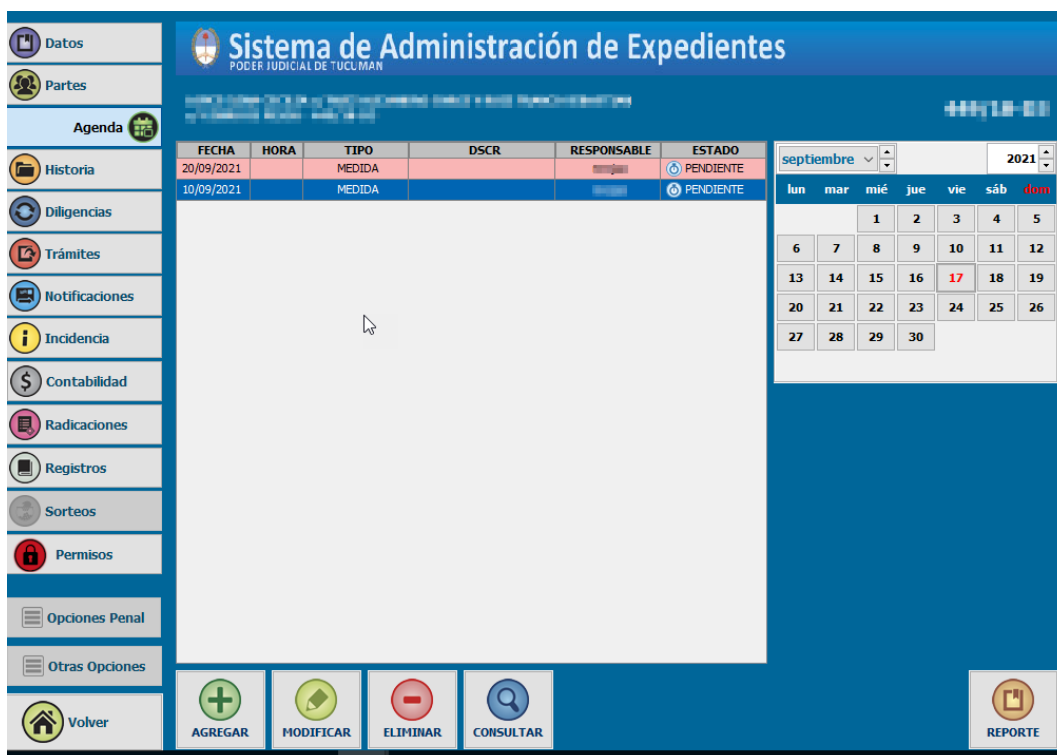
Datos
Partes
Agenda
Historia
Diligencias
Trámites
Notificaciones
Incidencia
Contabilidad
Radicaciones
Registros
Sorteos
Permisos
Opciones Penal
Otras Opciones
Volver

Sistema de Administración de Expedientes
PODER JUDICIAL DE TUCUMAN

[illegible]

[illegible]

| FECHA | HORA | TIPO | DSCR | RESPONSABLE | ESTADO |
|---|---|---|---|---|---|
| 20/09/2021 | | MEDIDA | | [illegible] | PENDIENTE |
| 10/09/2021 | | MEDIDA | | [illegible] | PENDIENTE |

septiembre 2021

| lun | mar | mié | jue | vie | sáb | dom |
|---|---|---|---|---|---|---|
| | | 1 | 2 | 3 | 4 | 5 |
| 6 | 7 | 8 | 9 | 10 | 11 | 12 |
| 13 | 14 | 15 | 16 | 17 | 18 | 19 |
| 20 | 21 | 22 | 23 | 24 | 25 | 26 |
| 27 | 28 | 29 | 30 | | | |

AGREGAR
MODIFICAR
ELIMINAR
CONSULTAR
REPORTE